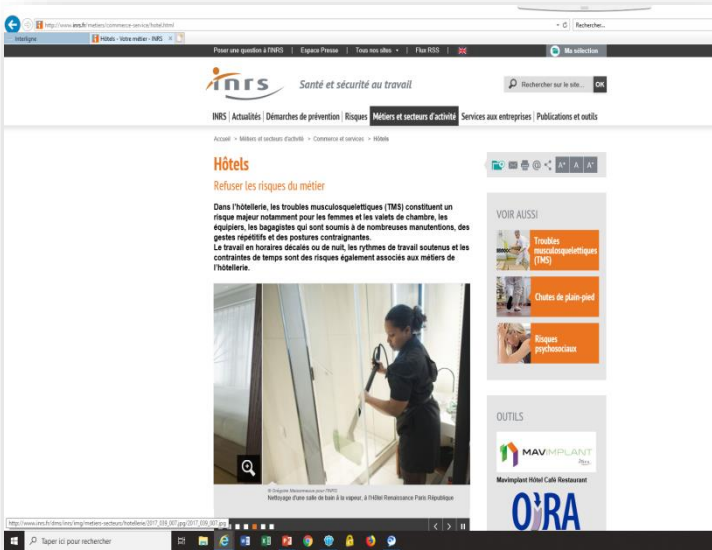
http://www.inrs.fr/metiers/commerce-service/hotel.html

Recherche...

Intelligne

Hôtels - Votre métier - INRS

Poser une question à l'INRS | Espace Presse | Tous nos sites | Flux RSS |

Ma sélection

inrs Santé et sécurité au travail

Rechercher sur le site... OK

INRS | Actualités | Démarches de prévention | Risques | Métiers et secteurs d'activité | Services aux entreprises | Publications et outils

Accueil > Métiers et secteurs d'activité > Commerce et services > Hôtels

Hôtels

Refuser les risques du métier

A+ A A-

Dans l'hôtellerie, les troubles musculosquelettiques (TMS) constituent un risque majeur notamment pour les femmes et les valets de chambre, les équipiers, les bagagistes qui sont soumis à de nombreuses manutentions, des gestes répétitifs et des postures contraignantes.
Le travail en horaires décalés ou de nuit, les rythmes de travail soutenus et les contraintes de temps sont des risques également associés aux métiers de l'hôtellerie.

© Grégoire Maisonneuve pour l'INRS
Nettoyage d'une salle de bain à la vapeur, à l'Hôtel Renaissance Paris République

VOIR AUSSI

Troubles musculosquelettiques (TMS)

Chutes de plain-pied

Risques psychosociaux

OUTILS

MAVIMPLANT

Mavimplant Hôtel Café Restaurant

OiRA

http://www.inrs.fr/dms/inrs/img/metiers-secteurs/hotellerie/2017_039_007.jpg/2017_039_007.jpg

Taper ici pour rechercher